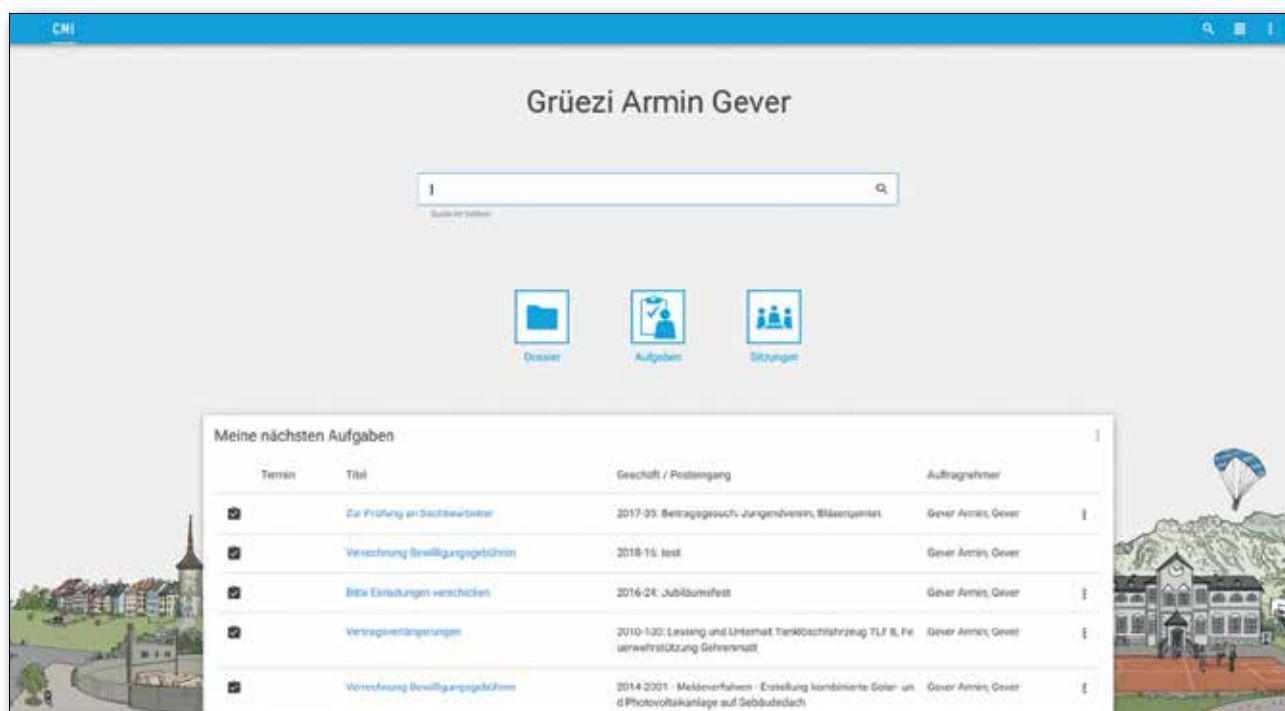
CMI

Grüezi Armin Gever

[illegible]

Dossier

Aufgaben

Sitzungen

Meine nächsten Aufgaben

| | Termin | Titel | Geschäft / Posteingang | Auftragnehmer |
|---|---|---|---|---|
| | | Zur Prüfung an Sachbearbeiter | 2017-35: Beitragsgesuch: Jungendverein, Bläserquintet | Gever Armin, Gever |
| | | Verrechnung Bewilligungsgebühren | 2018-15: test | Gever Armin, Gever |
| | | Bitte Einladungen verschicken | 2016-24: Jubiläumsfest | Gever Armin, Gever |
| | | Vertragsverlängerungen | 2010-130: Leasing und Unterhalt Tanklöschfahrzeug TLF 8, Feuerwehrstützung Gehrenmatt | Gever Armin, Gever |
| | | Verrechnung Bewilligungsgebühren | 2014-2001 · Meldeverfahren · Erstellung kombinierte Solar- und Photovoltaikanlage auf Gebäudedach | Gever Armin, Gever |